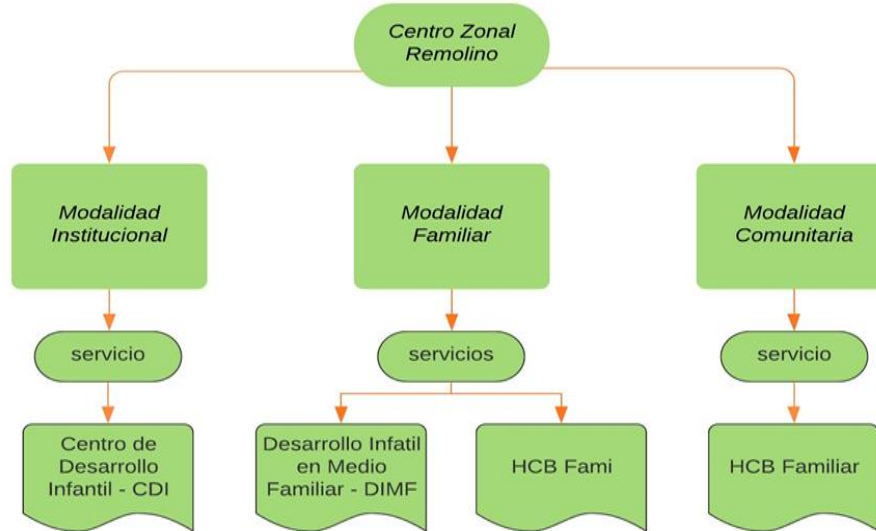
Centro Zonal Remolino

Modalidad Institucional

Modalidad Familiar

Modalidad Comunitaria

servicio

servicios

servicio

Centro de Desarrollo Infantil - CDI

Desarrollo Infatil en Medio Familiar - DIMF

HCB Fami

HCB Familiar